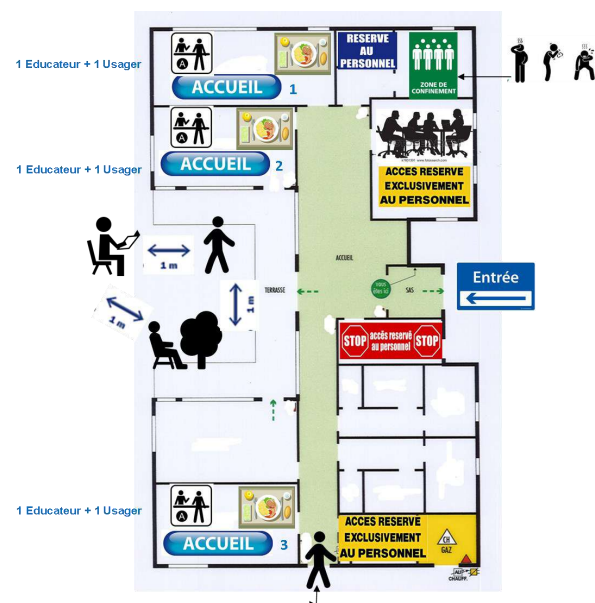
1 Educateur + 1 Usager

ACCUEIL 1

RESERVE AU PERSONNEL

ZONE DE CONFINEMENT

1 Educateur + 1 Usager

ACCUEIL 2

ACCES RESERVE EXCLUSIVEMENT AU PERSONNEL

1 m

1 m

1 m

TERRASSE

ACCUEIL

SAS

Entrée

STOP accès reservé au personnel STOP

1 Educateur + 1 Usager

ACCUEIL 3

ACCES RESERVE EXCLUSIVEMENT AU PERSONNEL

GAZ